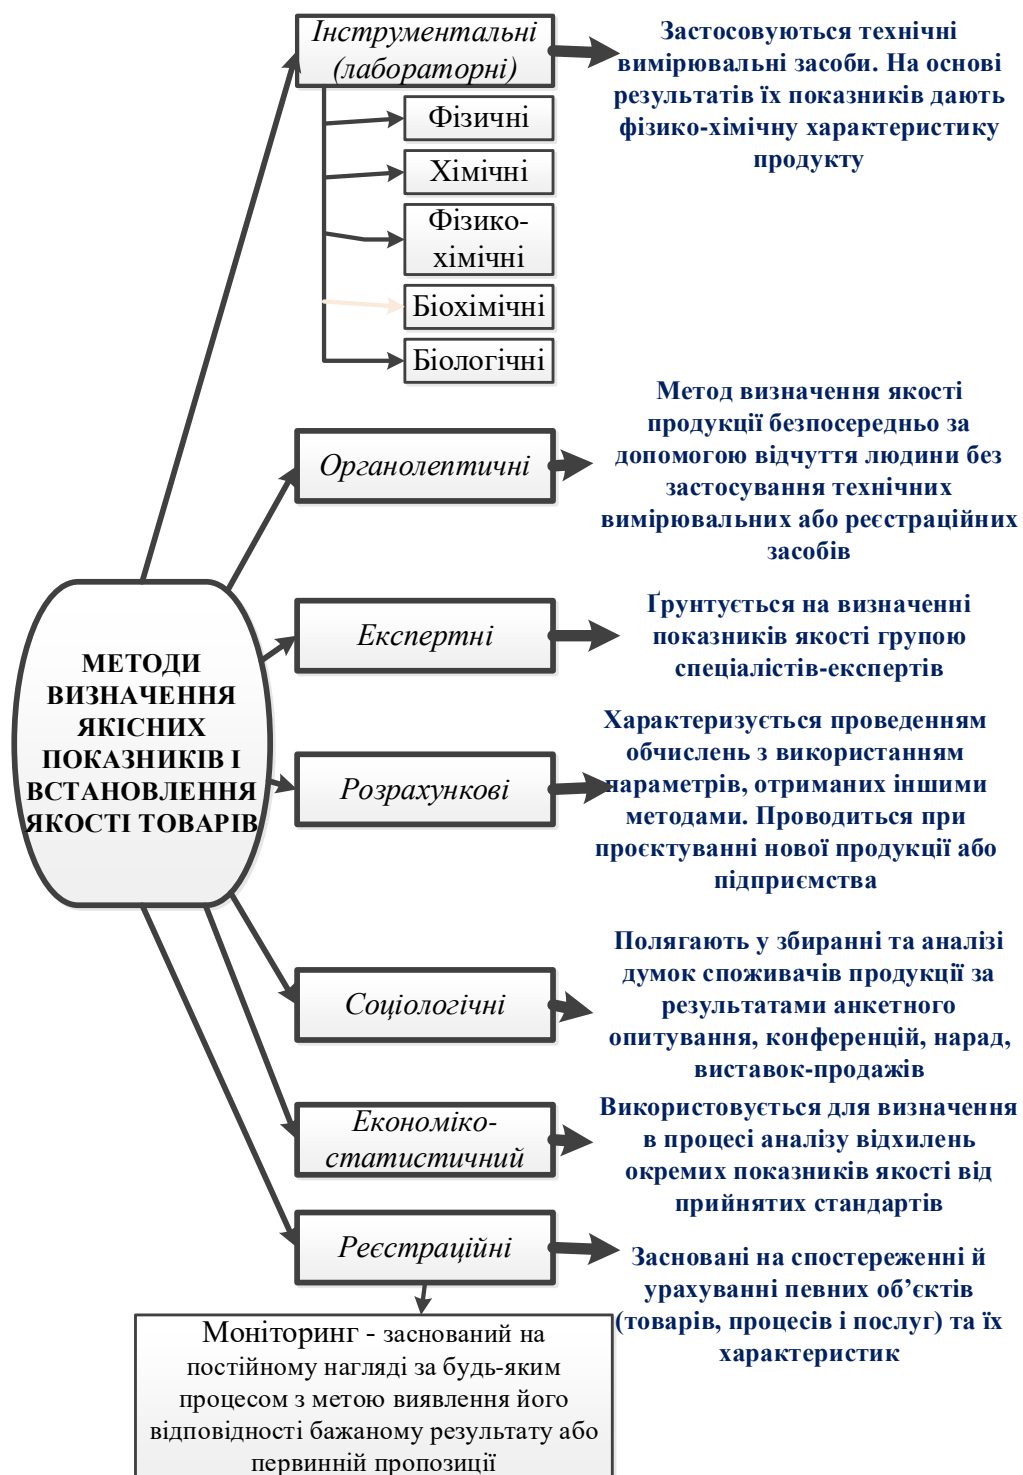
Інструментальні (лабораторні)

Застосовуються технічні вимірювальні засоби. На основі результатів їх показників дають фізико-хімічну характеристику продукту

Фізичні

Хімічні

Фізико-хімічні

Біохімічні

Біологічні

Органолептичні

Метод визначення якості продукції безпосередньо за допомогою відчуття людини без застосування технічних вимірювальних або реєстраційних засобів

МЕТОДИ ВИЗНАЧЕННЯ ЯКІСНИХ ПОКАЗНИКІВ І ВСТАНОВЛЕННЯ ЯКОСТІ ТОВАРІВ

Експертні

Ґрунтується на визначенні показників якості групою спеціалістів-експертів

Розрахункові

Характеризується проведенням обчислень з використанням параметрів, отриманих іншими методами. Проводиться при проєктуванні нової продукції або підприємства

Соціологічні

Полягають у збиранні та аналізі думок споживачів продукції за результатами анкетного опитування, конференцій, нарад, виставок-продажів

Економіко-статистичний

Використовується для визначення в процесі аналізу відхилень окремих показників якості від прийнятих стандартів

Реєстраційні

Засновані на спостереженні й урахуванні певних об'єктів (товарів, процесів і послуг) та їх характеристик

Моніторинг - заснований на постійному нагляді за будь-яким процесом з метою виявлення його відповідності бажаному результату або первинній пропозиції